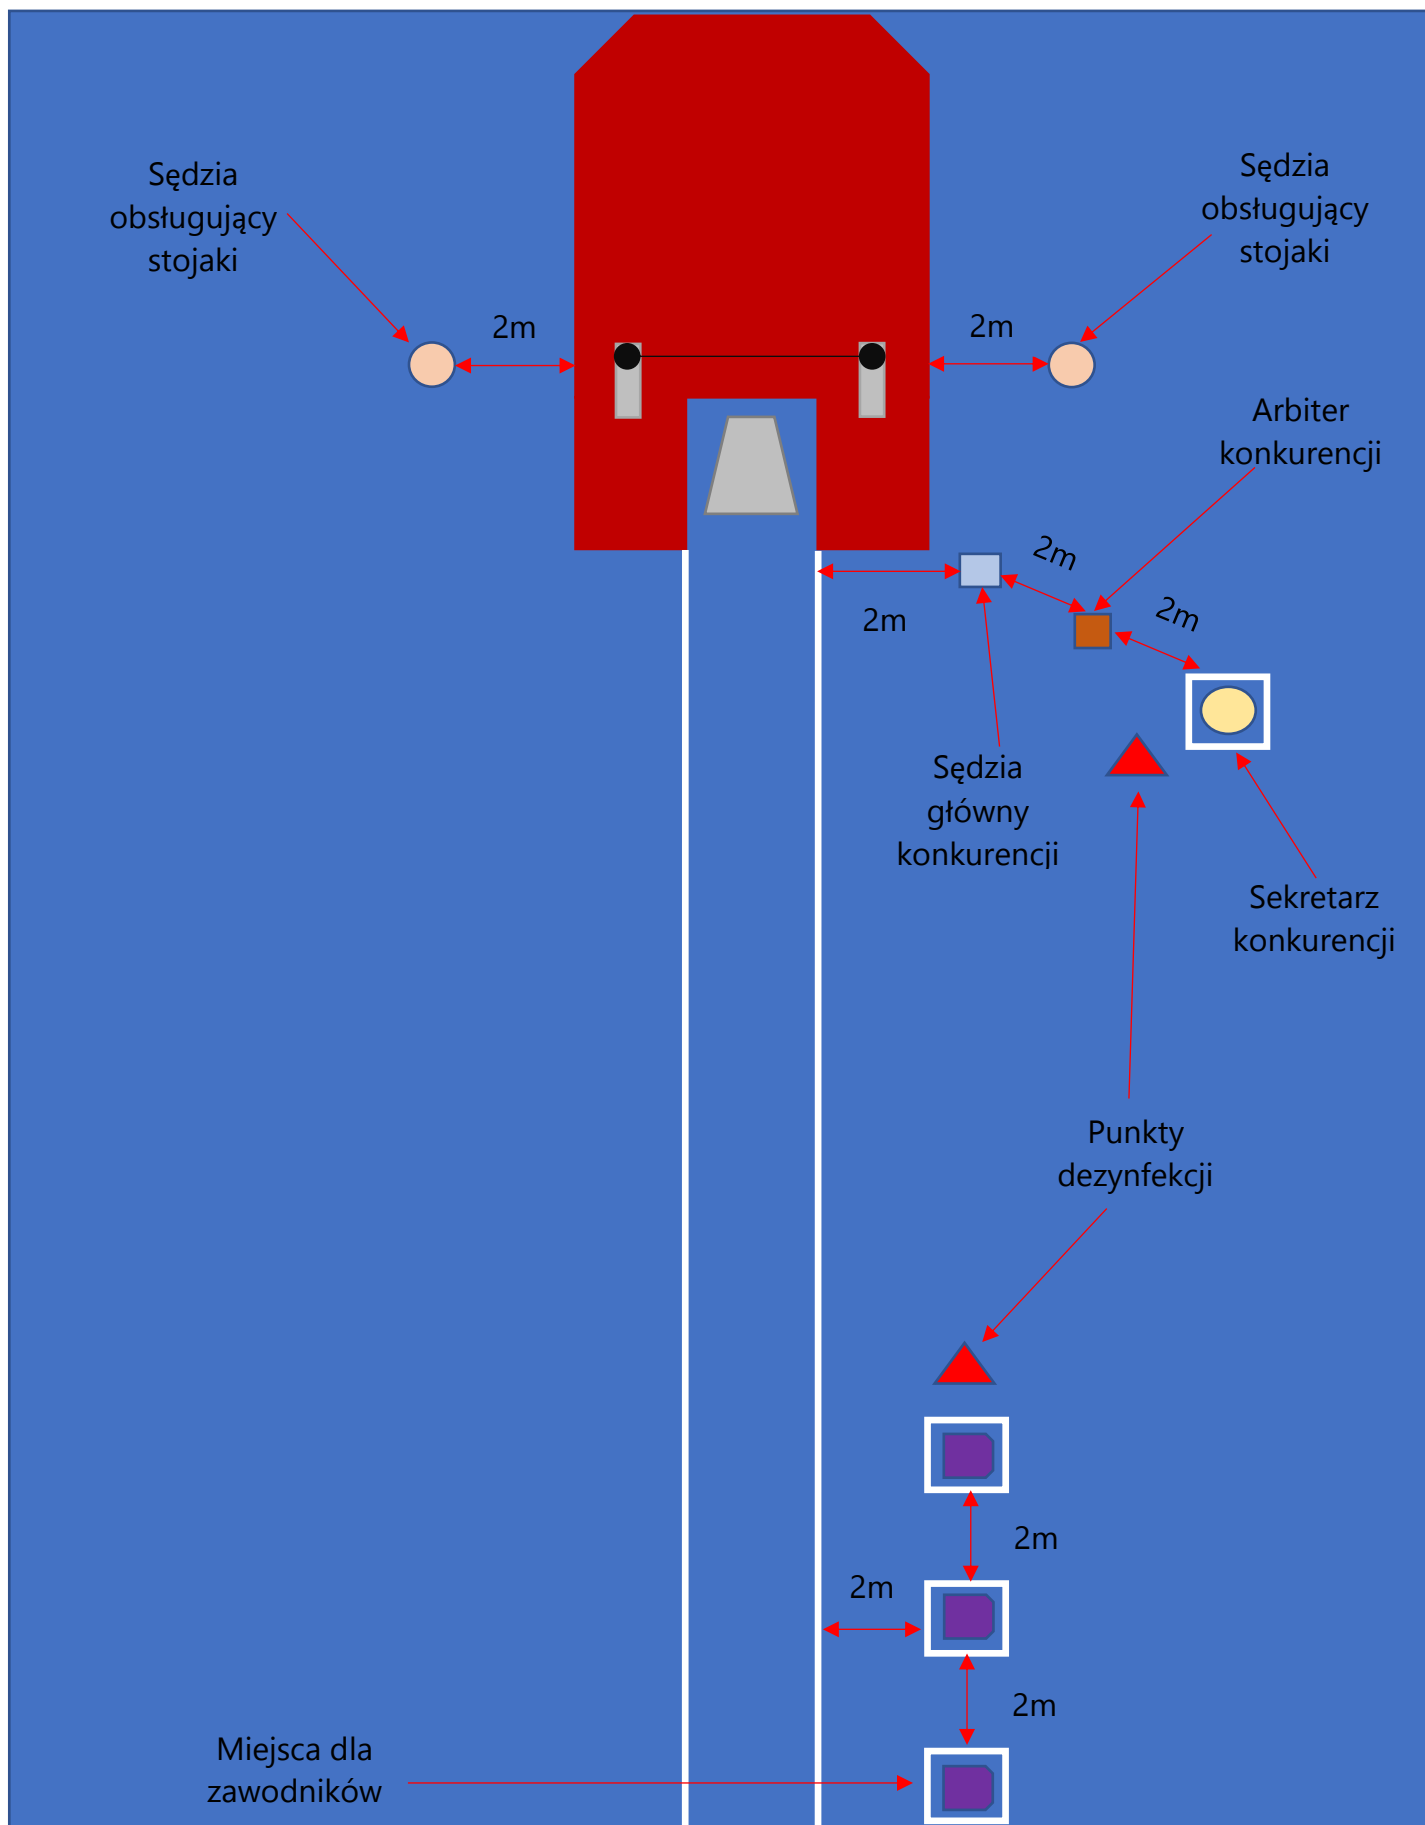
Sędzia obsługujący stojaki

Sędzia obsługujący stojaki

2m

2m

Arbiter konkurencji

2m

2m

2m

Sędzia główny konkurencji

Sekretarz konkurencji

Punkty dezynfekcji

2m

2m

2m

Miejsca dla zawodników